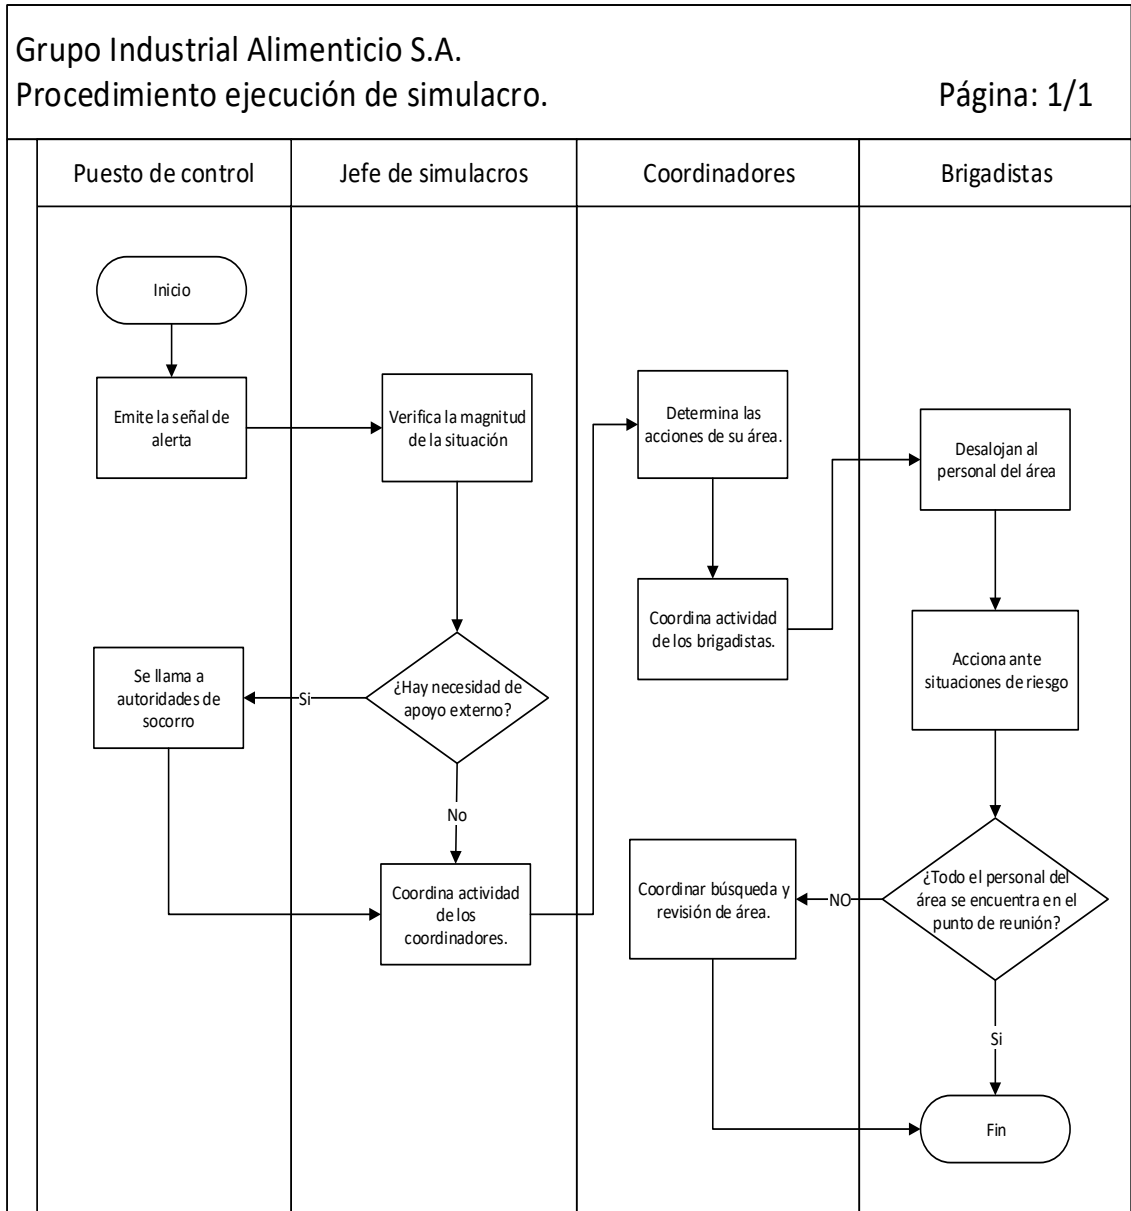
Grupo Industrial Alimenticio S.A.
Procedimiento ejecución de simulacro.

Página: 1/1

Puesto de control

Jefe de simulacros

Coordinadores

Brigadistas

Inicio

Emite la señal de alerta

Verifica la magnitud de la situación

Determina las acciones de su área.

Desalojan al personal del área

Coordina actividad de los brigadistas.

Acciona ante situaciones de riesgo

Se llama a autoridades de socorro

Si

¿Hay necesidad de apoyo externo?

No

Coordina actividad de los coordinadores.

Coordinar búsqueda y revisión de área.

NO

¿Todo el personal del área se encuentra en el punto de reunión?

Si

Fin